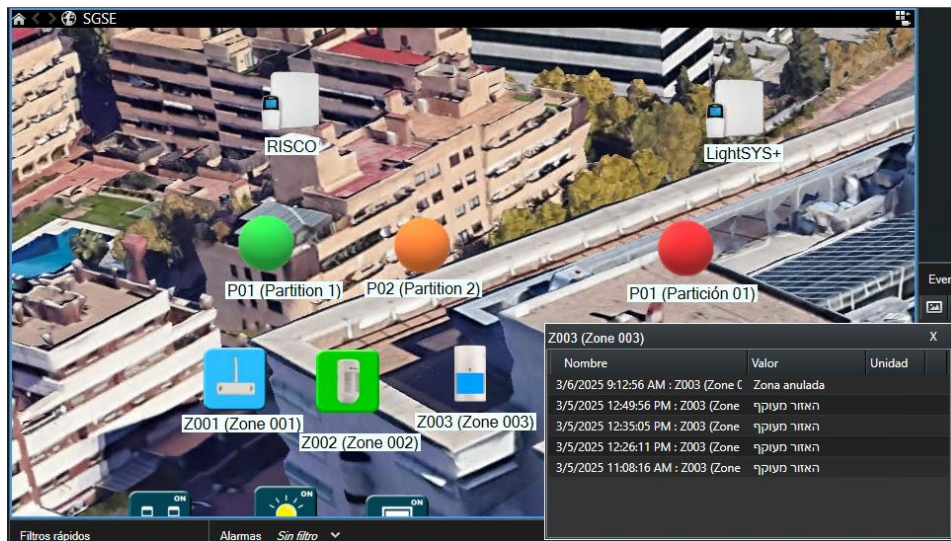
SGSE

RISCO

LightSYS+

P01 (Partition 1)

P02 (Partition 2)

P01 (Partición 01)

Ever

Z001 (Zone 001)

Z002 (Zone 002)

Z003 (Zone 003)

ON

ON

ON

Z003 (Zone 003)

X

| Nombre | Valor | Unidad |
|---|---|---|
| 3/6/2025 9:12:56 AM : Z003 (Zone ( | Zona anulada | |
| 3/5/2025 12:49:56 PM : Z003 (Zone | האזור מעוקף | |
| 3/5/2025 12:35:05 PM : Z003 (Zone | האזור מעוקף | |
| 3/5/2025 12:26:11 PM : Z003 (Zone | האזור מעוקף | |
| 3/5/2025 11:08:16 AM : Z003 (Zone | האזור מעוקף | |

Filtros rápidos

Alarmas Sin filtro